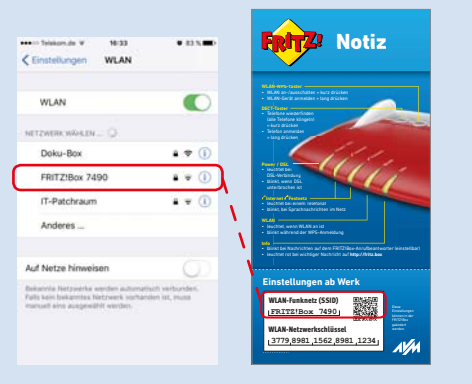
Telekom.de 16:33 83 %

< Einstellungen WLAN

WLAN

NETZWERK WÄHLEN ...

Doku-Box

FRITZ!Box 7490

IT-Patchraum

Anderes ...

Auf Netze hinweisen

Bekannte Netzwerke werden automatisch verbunden. Falls kein bekanntes Netzwerk vorhanden ist, musst manuell eins ausgewählt werden.

FRITZ! Notiz

WLAN-WPS-Taster
• WLAN an-/ausschalten = kurz drücken
• WLAN-Gerät anmelden = lang drücken

DECT-Taster
• Telefone wiederfinden (alle Telefone klingeln) = kurz drücken
• Telefon anmelden = lang drücken

Power / DSL
• leuchtet bei DSL-Verbindung
• blinkt, wenn DSL unterbrochen ist

Internet / Festnetz
• leuchtet bei einem Telefonat
• blinkt, bei Sprachnachrichten im Netz

WLAN
• leuchtet, wenn WLAN an ist
• blinkt während der WPS-Anmeldung

Info
• blinkt bei Nachrichten auf dem FRITZ!Box-Anrufbeantworter (einstellbar)
• leuchtet rot bei wichtiger Nachricht auf http://fritz.box

Einstellungen ab Werk

WLAN-Funknetz (SSID)
FRITZ!Box 7490

WLAN-Netzwerkschlüssel
3779 8981 1562 8981 1234

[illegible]

AVM